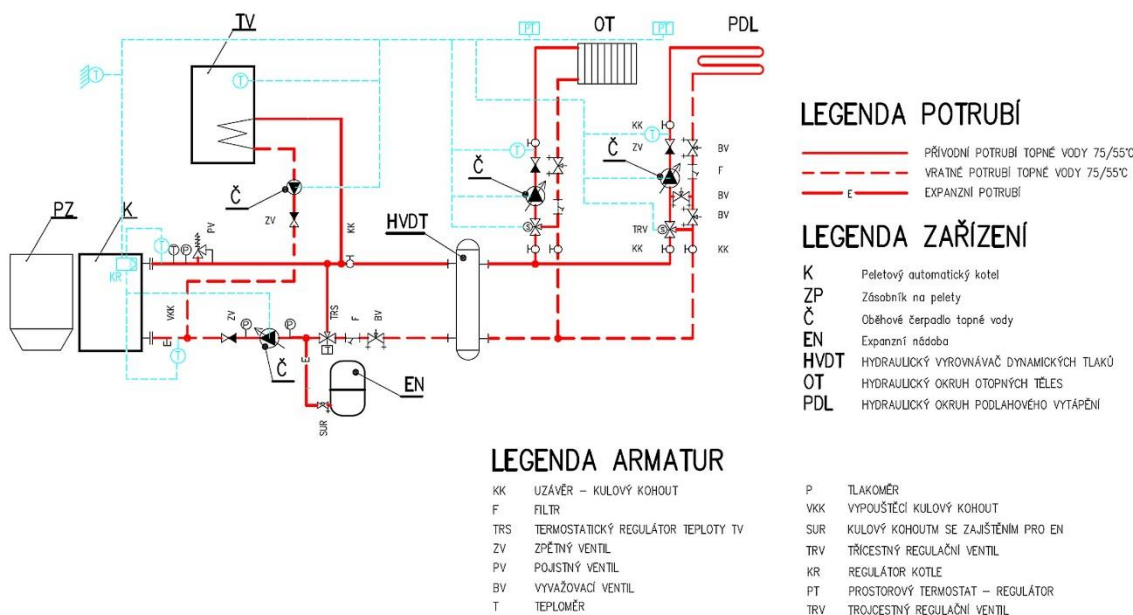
TV
OT
PDL
PT
PT
T
T
T
KK
T
Č
ZV
Č
ZV
BV
F
BV
BV
TRV
KK
KK
KK
PZ
K
KR
T
T
P
PV
Č
ZV
KK
HVDT
VKK
E
T
ZV
P
Č
TRS
T
F
BV
E
EN
SUR

LEGENDA POTRUBÍ
PŘÍVODNÍ POTRUBÍ TOPNÉ VODY 75/55°C
VRATNÉ POTRUBÍ TOPNÉ VODY 75/55°C
E EXPANZNÍ POTRUBÍ

LEGENDA ZAŘÍZENÍ
| K | Peletový automatický kotel |
|---|---|
| ZP | Zásobník na pelety |
| Č | Oběhové čerpadlo topné vody |
| EN | Expanzní nádoba |
| HVDT | HYDRAULICKÝ VYROVNÁVAČ DYNAMICKÝCH TLAKŮ |
| OT | HYDRAULICKÝ OKRUH OTOPNÝCH TĚLES |
| PDL | HYDRAULICKÝ OKRUH PODLAHOVÉHO VYTÁPĚNÍ |

LEGENDA ARMATUR
| KK | UZÁVĚR – KULOVÝ KOHOUT |
|---|---|
| F | FILTR |
| TRS | TERMOSTATICKÝ REGULÁTOR TEPLOTY TV |
| ZV | ZPĚTNÝ VENTIL |
| PV | POJISTNÝ VENTIL |
| BV | VYVAŽOVACÍ VENTIL |
| T | TEPLOMĚR |

| P | TLAKOMĚR |
|---|---|
| VKK | VYPOUŠTĚCÍ KULOVÝ KOHOUT |
| SUR | KULOVÝ KOHOUTM SE ZAJIŠTĚNÍM PRO EN |
| TRV | TŘÍCESTNÝ REGULAČNÍ VENTIL |
| KR | REGULÁTOR KOTLE |
| PT | PROSTOROVÝ TERMOSTAT – REGULÁTOR |
| TRV | TROJCESTNÝ REGULAČNÍ VENTIL |